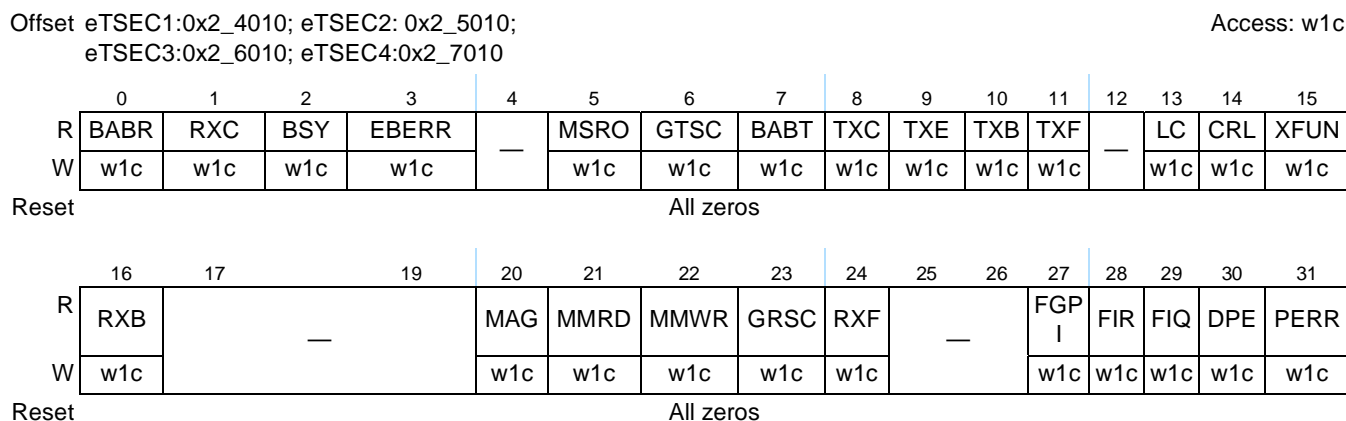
Offset eTSEC1:0x2_4010; eTSEC2: 0x2_5010; eTSEC3:0x2_6010; eTSEC4:0x2_7010

Access: w1c

| | 0 | 1 | 2 | 3 | 4 | 5 | 6 | 7 | 8 | 9 | 10 | 11 | 12 | 13 | 14 | 15 |
|---|---|---|---|---|---|---|---|---|---|---|---|---|---|---|---|---|
| R | BABR | RXC | BSY | EBERR | — | MSRO | GTSC | BABT | TXC | TXE | TXB | TXF | — | LC | CRL | XFUN |
| W | w1c | w1c | w1c | w1c | | w1c | w1c | w1c | w1c | w1c | w1c | w1c | | w1c | w1c | w1c |
| Reset | All zeros | | | | | | | | | | | | | | | |

| | 16 | 17 | 19 | 20 | 21 | 22 | 23 | 24 | 25 | 26 | 27 | 28 | 29 | 30 | 31 |
|---|---|---|---|---|---|---|---|---|---|---|---|---|---|---|---|
| R | RXB | — | | MAG | MMRD | MMWR | GRSC | RXF | — | | FGPI | FIR | FIQ | DPE | PERR |
| W | w1c | | | w1c | w1c | w1c | w1c | w1c | | | w1c | w1c | w1c | w1c | w1c |
| Reset | All zeros | | | | | | | | | | | | | | |